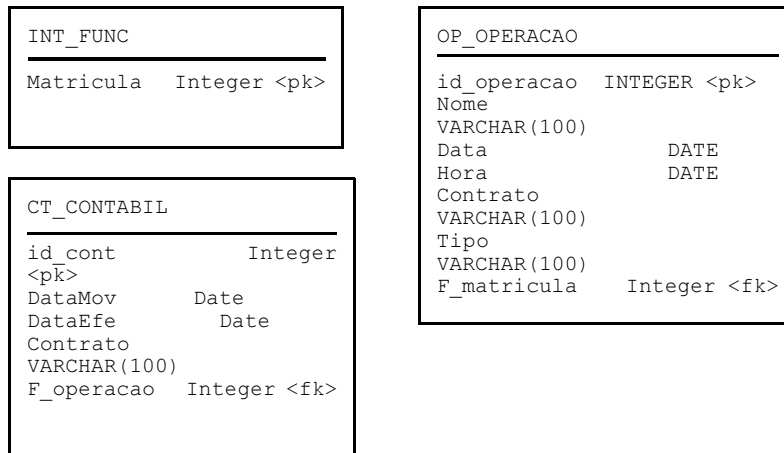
INT_FUNC

Matricula Integer <pk>

CT_CONTABIL

id_cont Integer <pk>
DataMov Date
DataEfe Date
Contrato VARCHAR(100)
F_operacao Integer <fk>

OP_OPERACAO

id_operacao INTEGER <pk>
Nome VARCHAR(100)
Data DATE
Hora DATE
Contrato VARCHAR(100)
Tipo VARCHAR(100)
F_matricula Integer <fk>